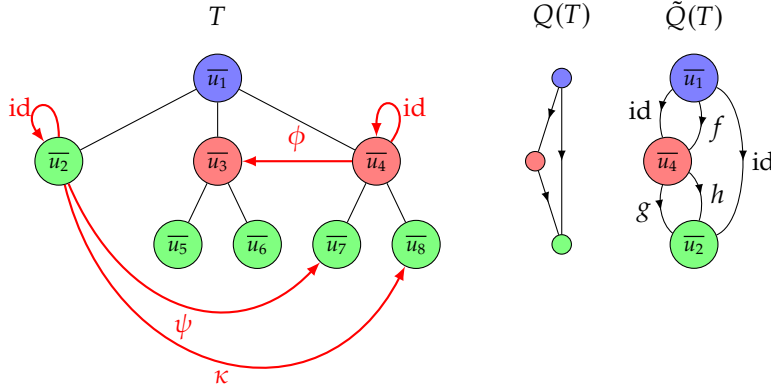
$T$

$Q(T)$

$\tilde{Q}(T)$

id

$\overline{u_1}$

id

$\phi$

$\overline{u_2}$

$\overline{u_3}$

$\overline{u_4}$

$\overline{u_5}$

$\overline{u_6}$

$\overline{u_7}$

$\overline{u_8}$

$\psi$

$\kappa$

$\overline{u_1}$

id

$f$

id

$\overline{u_4}$

$g$

$h$

$\overline{u_2}$